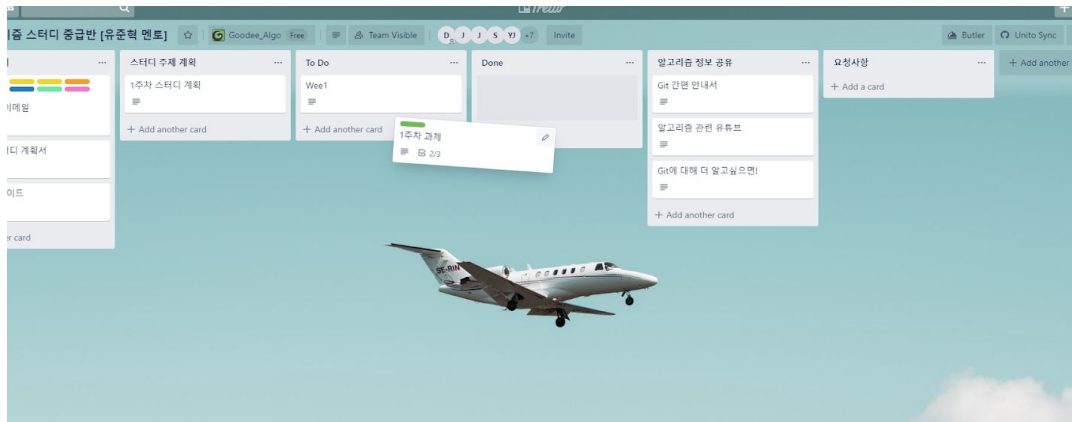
Trello

즘 스터디 중급반 [유준혁 멘토]

Goodee_Algo Free

Team Visible

D J J S YJ +7

Invite

Butler

Unito Sync

...

게메일

디 계획서

이드

r card

스터디 주제 계획 ...

1주차 스터디 계획

+ Add another card

To Do ...

Wee1

+ Add another card

Done ...

1주차 과제

2/3

알고리즘 정보 공유 ...

Git 간편 안내서

알고리즘 관련 유튜브

Git에 대해 더 알고싶으면!

+ Add another card

요청사항 ...

+ Add a card

+ Add another

SE-RIN